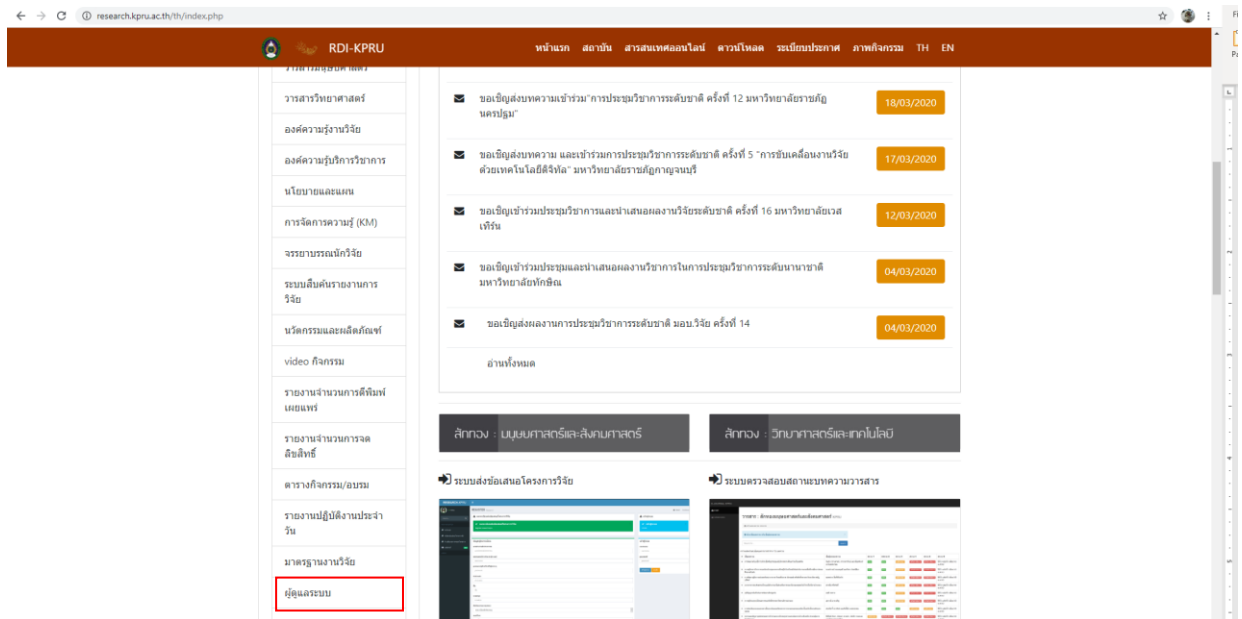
research.kpru.ac.th/th/index.php

RDI-KPRU

หน้าแรก สถาบัน สารสนเทศออนไลน์ ดาวน์โหลด ระเบียบประกาศ ภาพกิจกรรม TH EN

วารสารมนุษยศาสตร์

วารสารวิทยาศาสตร์

องค์ความรู้งานวิจัย

องค์ความรู้บริการวิชาการ

นโยบายและแผน

การจัดการความรู้ (KM)

จรรยาบรรณนักวิจัย

ระบบสืบค้นรายงานการวิจัย

นวัตกรรมและผลิตภัณฑ์

video กิจกรรม

รายงานจำนวนการตีพิมพ์เผยแพร่

รายงานจำนวนการจดลิขสิทธิ์

ตารางกิจกรรม/อบรม

รายงานปฏิบัติงานประจำวัน

มาตรฐานงานวิจัย

ผู้ดูแลระบบ

ขอเชิญส่งบทความเข้าร่วม"การประชุมวิชาการระดับชาติ ครั้งที่ 12 มหาวิทยาลัยราชภัฏนครปฐม" 18/03/2020

ขอเชิญส่งบทความ และเข้าร่วมการประชุมวิชาการระดับชาติ ครั้งที่ 5 "การขับเคลื่อนงานวิจัยด้วยเทคโนโลยีดิจิทัล" มหาวิทยาลัยราชภัฏกาญจนบุรี 17/03/2020

ขอเชิญเข้าร่วมประชุมวิชาการและนำเสนอผลงานวิจัยระดับชาติ ครั้งที่ 16 มหาวิทยาลัยเวสเทิร์น 12/03/2020

ขอเชิญเข้าร่วมประชุมและนำเสนอผลงานวิชาการในการประชุมวิชาการระดับนานาชาติ มหาวิทยาลัยทักษิณ 04/03/2020

ขอเชิญส่งผลงานการประชุมวิชาการระดับชาติ มอบ.วิจัย ครั้งที่ 14 04/03/2020

อ่านทั้งหมด

สังกอง : มนุษยศาสตร์และสังคมศาสตร์

สังกอง : วิทยาศาสตร์และเทคโนโลยี

ระบบส่งข้อเสนอโครงการวิจัย

ระบบตรวจสอบสถานะบทความวารสาร